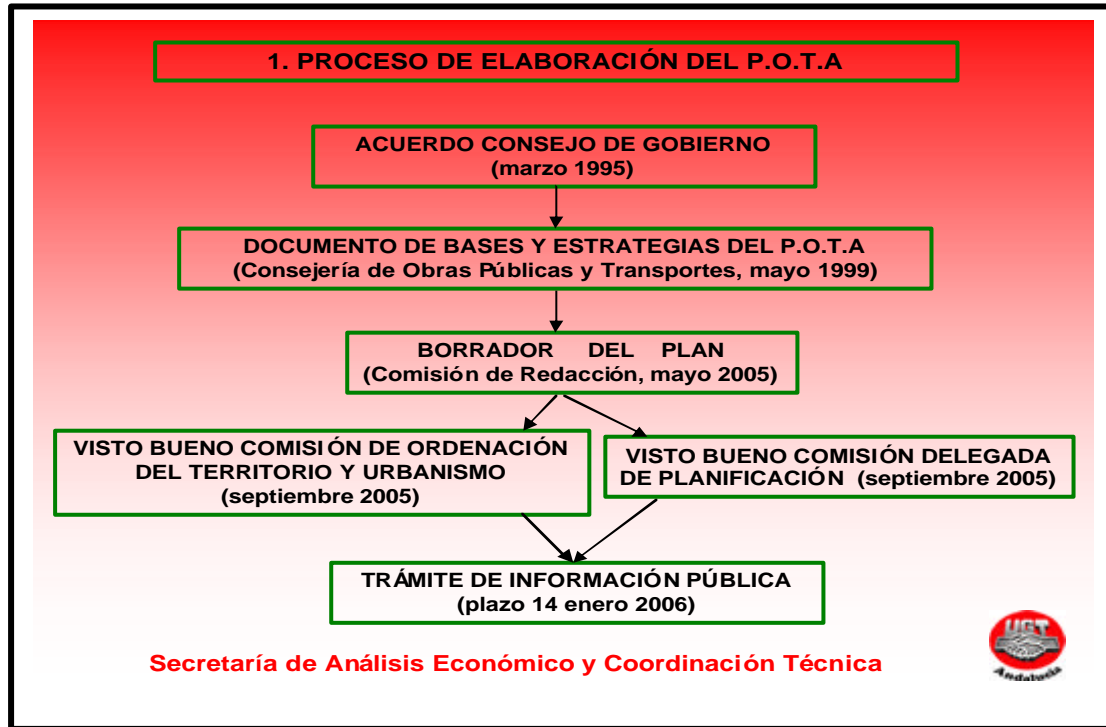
1. PROCESO DE ELABORACIÓN DEL P.O.T.A

ACUERDO CONSEJO DE GOBIERNO
(marzo 1995)

DOCUMENTO DE BASES Y ESTRATEGIAS DEL P.O.T.A
(Consejería de Obras Públicas y Transportes, mayo 1999)

BORRADOR DEL PLAN
(Comisión de Redacción, mayo 2005)

VISTO BUENO COMISIÓN DE ORDENACIÓN DEL TERRITORIO Y URBANISMO
(septiembre 2005)

VISTO BUENO COMISIÓN DELEGADA DE PLANIFICACIÓN (septiembre 2005)

TRÁMITE DE INFORMACIÓN PÚBLICA
(plazo 14 enero 2006)

Secretaría de Análisis Económico y Coordinación Técnica

UGT
Andalucía